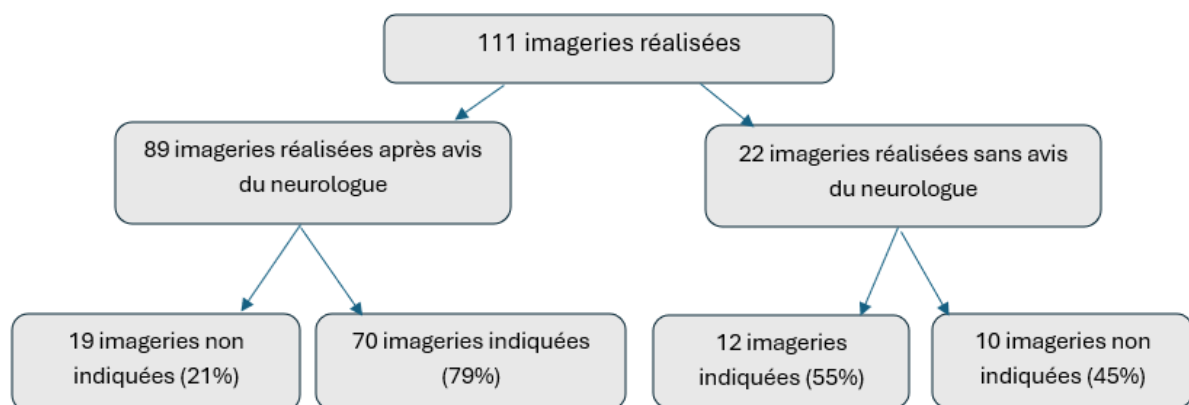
111 imageries réalisées

89 imageries réalisées après avis du neurologue

22 imageries réalisées sans avis du neurologue

19 imageries non indiquées (21%)

70 imageries indiquées (79%)

12 imageries indiquées (55%)

10 imageries non indiquées (45%)